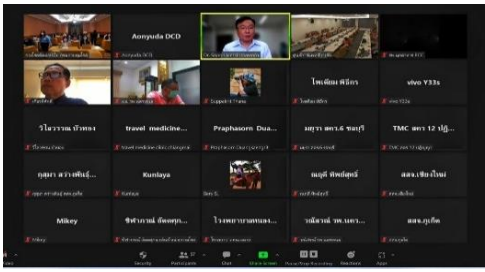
Aonyuda DCD

ไพเพียร พิจิก

vivo Y33s

วิไลวรรณ บัวทอง

travel medicine...

Praphasorn Dua...

มยุรา สคร.6 ชลบุรี

TMC สคร 12 ปฏั...

กุสุมา สว่างพันธ์...

Kunlaya

ณฏฐ์ ทิพย์สุทธิ์

สสจ.เชียงใหม่

Mikey

ชิดารัตน์ อัดดหุก...

ไวยพยาบาลชนแ...

วณิดานี รพ.นครา...

สสจ.ภูเก็ต

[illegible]